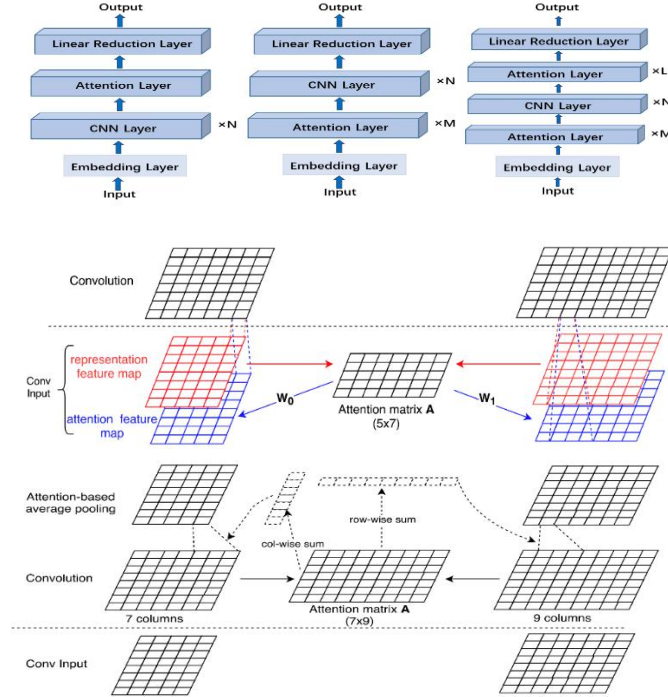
Output

Linear Reduction Layer

Attention Layer

CNN Layer ×N

Embedding Layer

Input

Output

Linear Reduction Layer

CNN Layer ×N

Attention Layer ×M

Embedding Layer

Input

Output

Linear Reduction Layer

Attention Layer ×L

CNN Layer ×N

Attention Layer ×M

Embedding Layer

Input

Convolution

Conv Input

representation feature map

attention feature map

$W_0$

Attention matrix $A$ (5x7)

$W_1$

Attention-based average pooling

col-wise sum

row-wise sum

Convolution

7 columns

Attention matrix $A$ (7x9)

9 columns

Conv Input